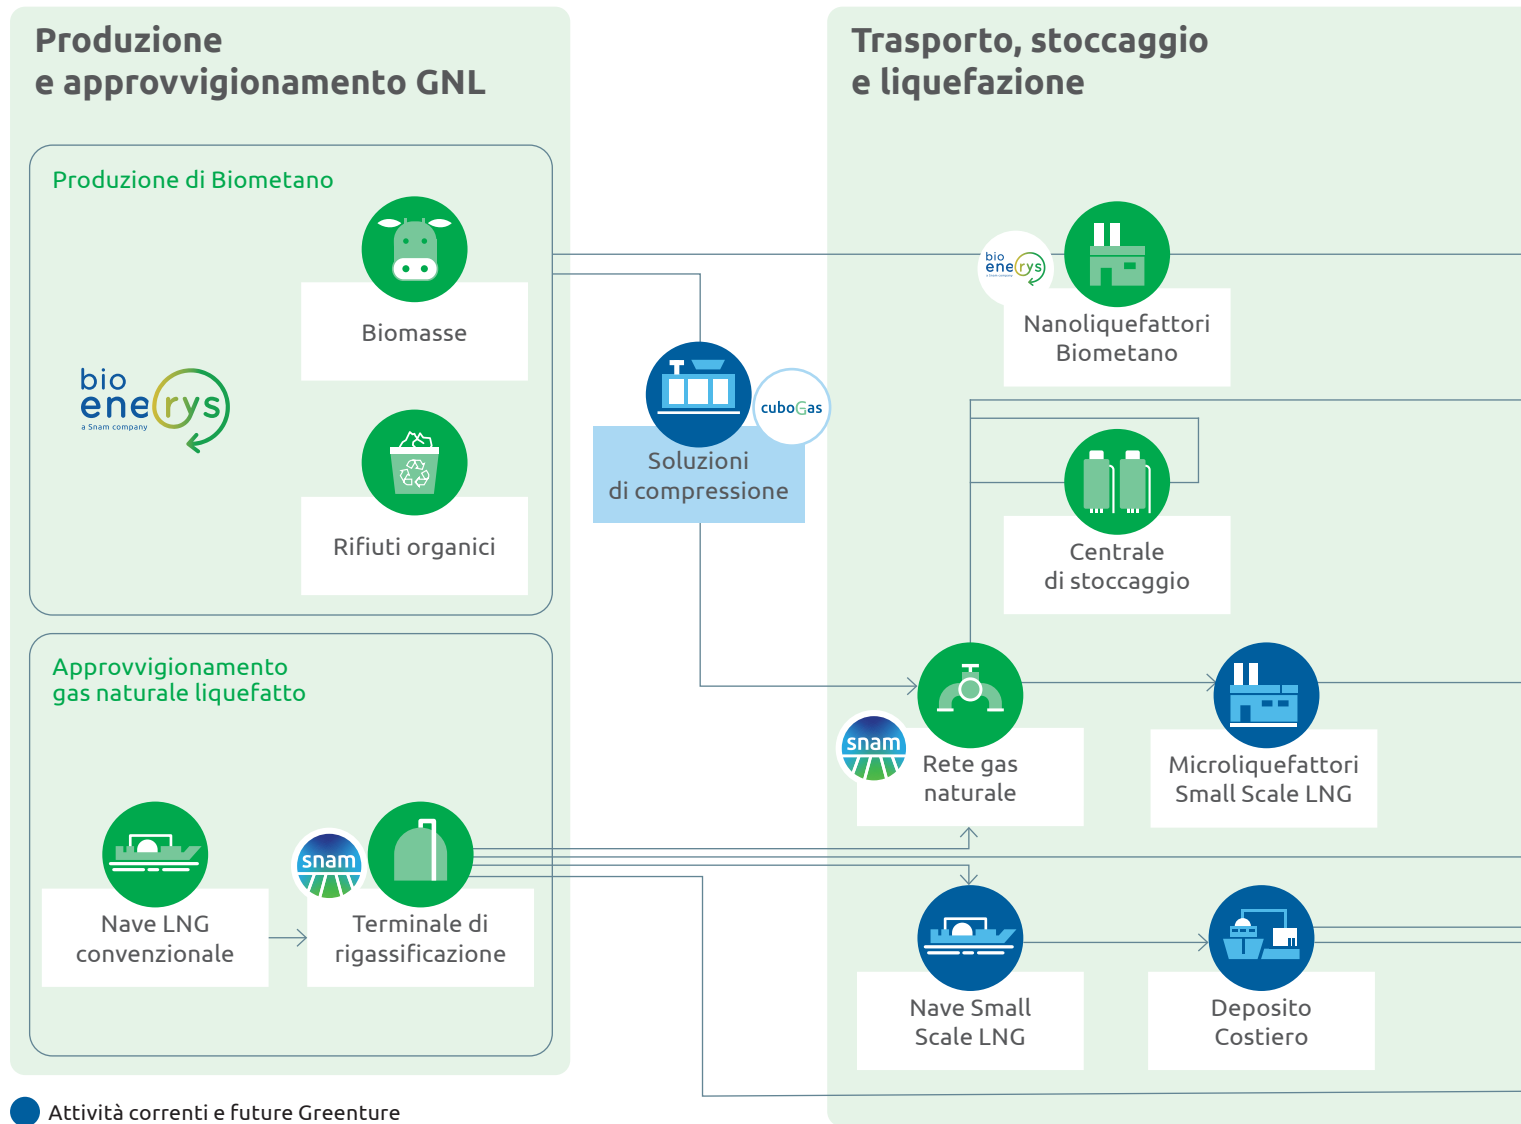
Produzione e approvvigionamento GNL

Produzione di Biometano

Biomasse

bio enerys
a Snam company

Rifiuti organici

Approvvigionamento gas naturale liquefatto

Nave LNG convenzionale

snam

Terminale di rigassificazione

Soluzioni di compressione

cuboGas

Trasporto, stoccaggio e liquefazione

bio enerys

Nanoliquefattori Biometano

Centrale di stoccaggio

snam

Rete gas naturale

Microliquefattori Small Scale LNG

Nave Small Scale LNG

Deposito Costiero

Attività correnti e future Greenture